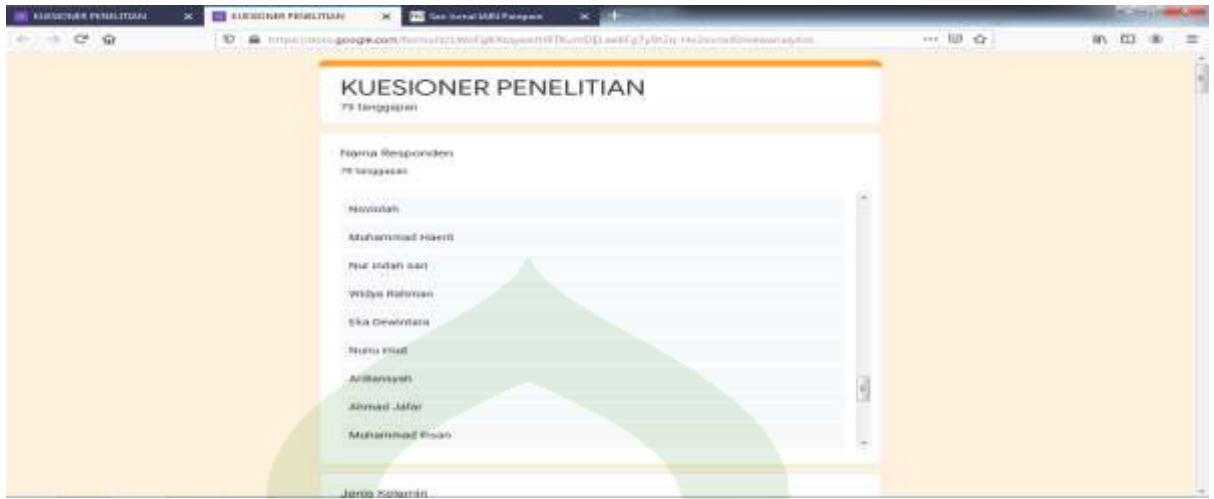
KUESIONER PENELITIAN × KUESIONER PENELITIAN × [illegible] ×

https://docs.google.com/forms/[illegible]

KUESIONER PENELITIAN
79 tanggapan

Nama Responden
79 tanggapan

Nurvolah

Muhammad Haeril

Nur indah sari

Widya Rahman

Eka Dewintara

Nurul Hudi

Ardiansyah

Ahmad Jafar

Muhammad Ihsan

Jenis Kelamin